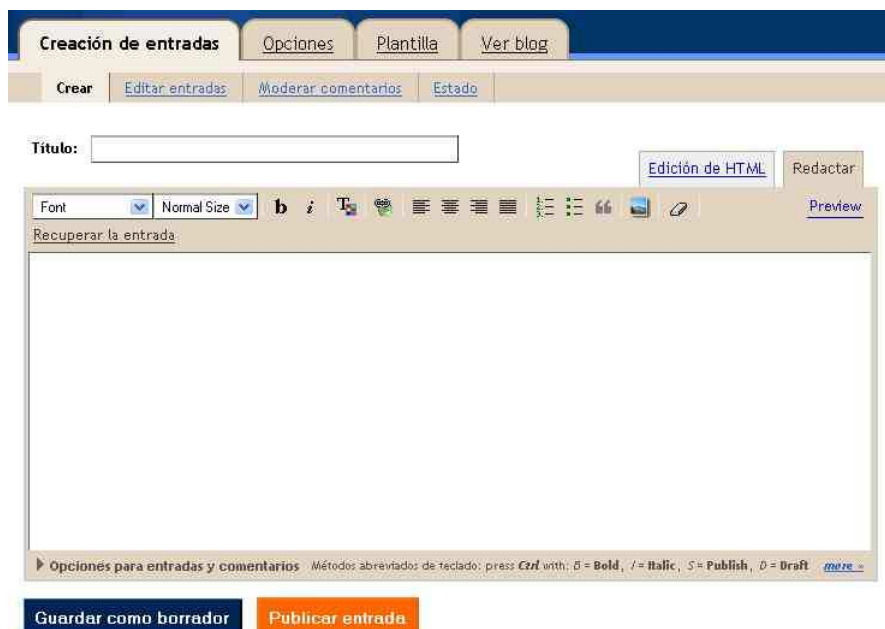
Creación de entradas | Opciones | Plantilla | Ver blog

Crear | Editar entradas | Moderar comentarios | Estado

Título:

Edición de HTML | Redactar

Font | Normal Size | b | i | Preview

Recuperar la entrada

▶ Opciones para entradas y comentarios Métodos abreviados de teclado: press Ctrl with: B = Bold, I = Italic, S = Publish, D = Draft more »

Guardar como borrador | Publicar entrada